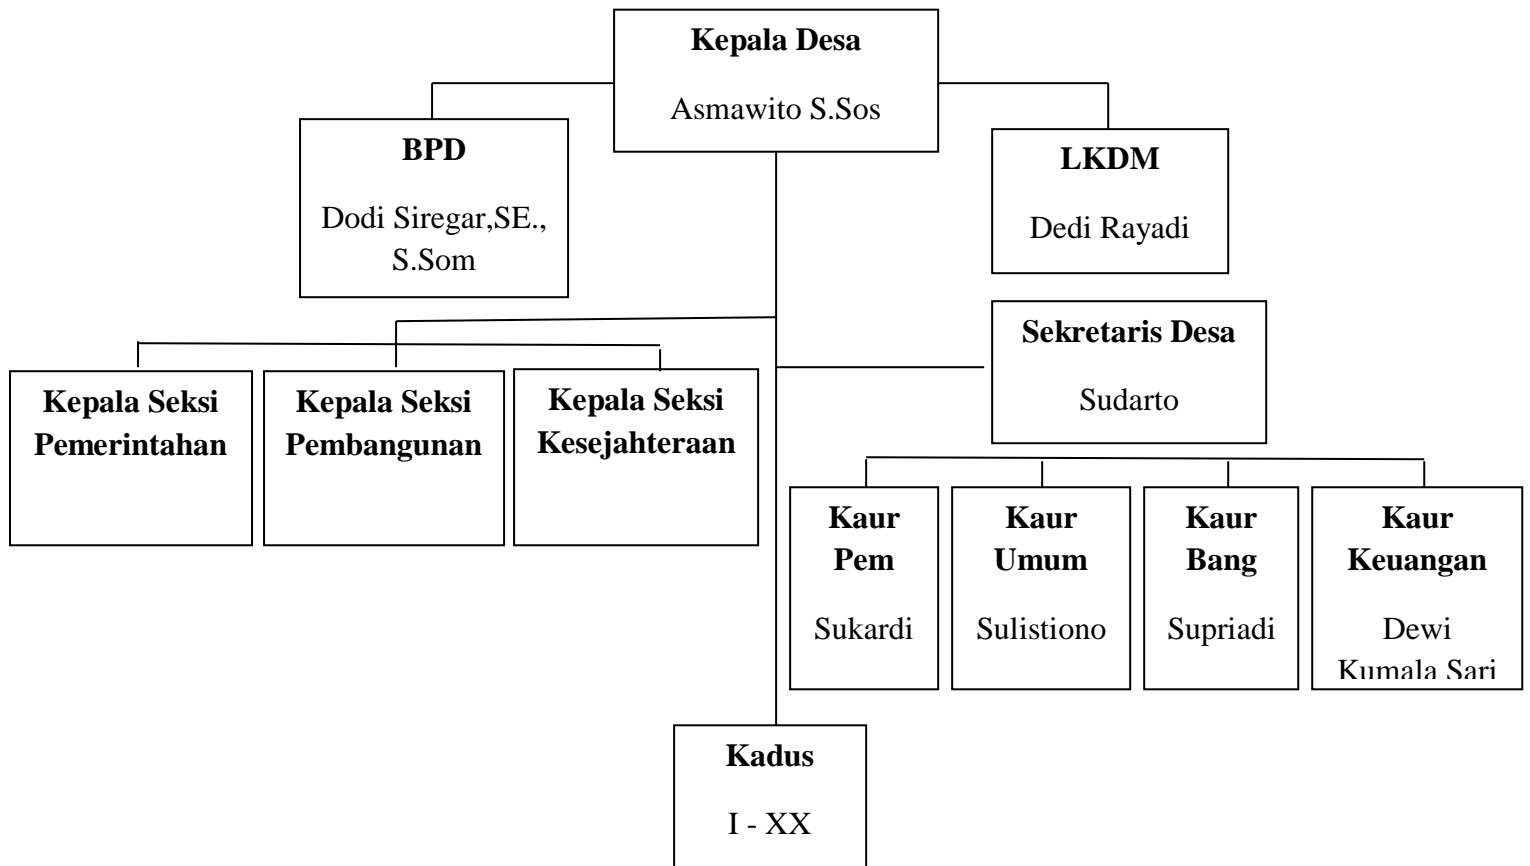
Kepala Desa
Asmawito S.Sos

BPD
Dodi Siregar,SE., S.Som

LKDM
Dedi Rayadi

Sekretaris Desa
Sudarto

Kepala Seksi Pemerintahan

Kepala Seksi Pembangunan

Kepala Seksi Kesejahteraan

Kaur Pem
Sukardi

Kaur Umum
Sulistiono

Kaur Bang
Supriadi

Kaur Keuangan
Dewi Kumala Sari

Kadus
I - XX